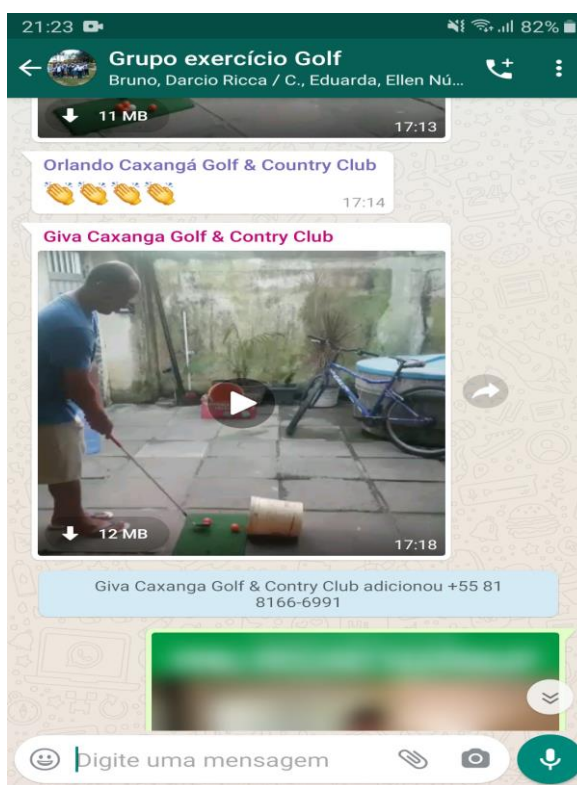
21:23

82%

Grupo exercício Golf
Bruno, Darcio Ricca / C., Eduarda, Ellen Nú...

11 MB
17:13

Orlando Caxangá Golf & Country Club
👏👏👏👏
17:14

Giva Caxanga Golf & Contry Club

12 MB
17:18

Giva Caxanga Golf & Contry Club adicionou +55 81 8166-6991

Digite uma mensagem